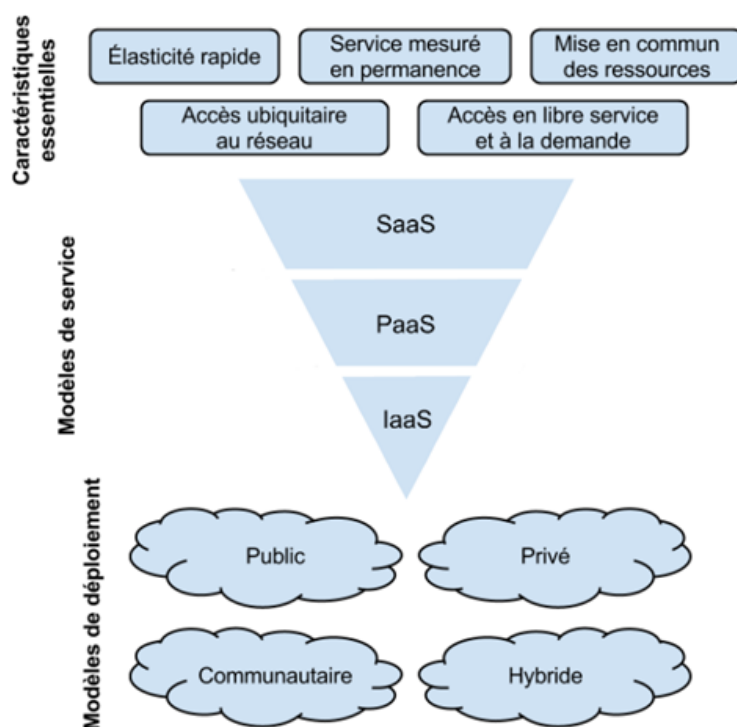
Caractéristiques essentielles

Élasticité rapide

Service mesuré en permanence

Mise en commun des ressources

Accès ubiquitaire au réseau

Accès en libre service et à la demande

Modèles de service

SaaS

PaaS

IaaS

Modèles de déploiement

Public

Privé

Communautaire

Hybride